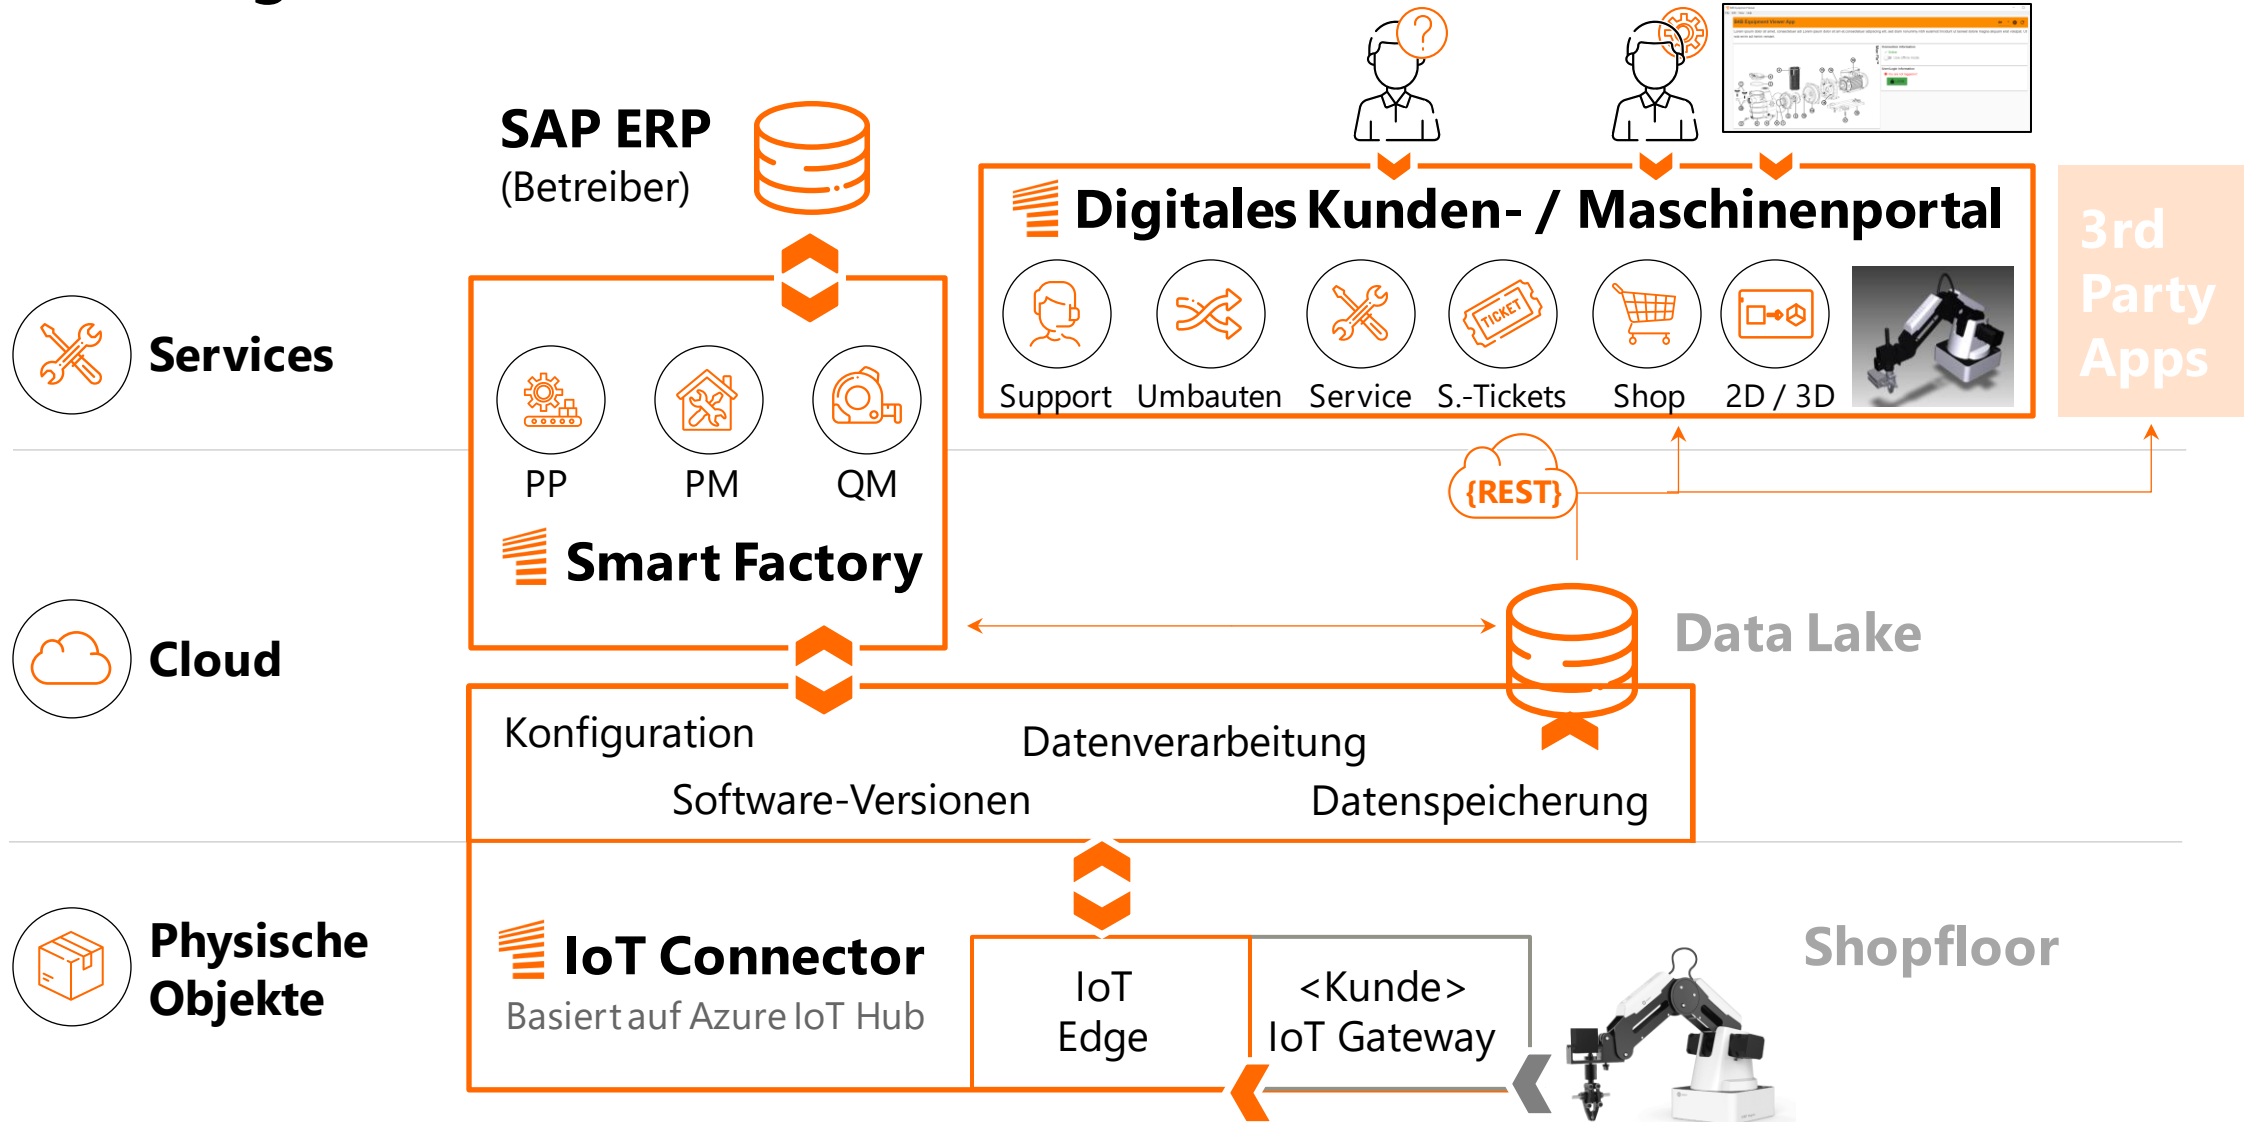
SAP ERP
(Betreiber)

Digitales Kunden- / Maschinenportal

Support Umbauten Service S.-Tickets Shop 2D / 3D

TICKET

3rd Party Apps

Services

PP PM QM

Smart Factory

{REST}

Cloud

Data Lake

Konfiguration Datenverarbeitung

Software-Versionen Datenspeicherung

Physische Objekte

IoT Connector
Basiert auf Azure IoT Hub

IoT Edge

<Kunde> IoT Gateway

Shopfloor